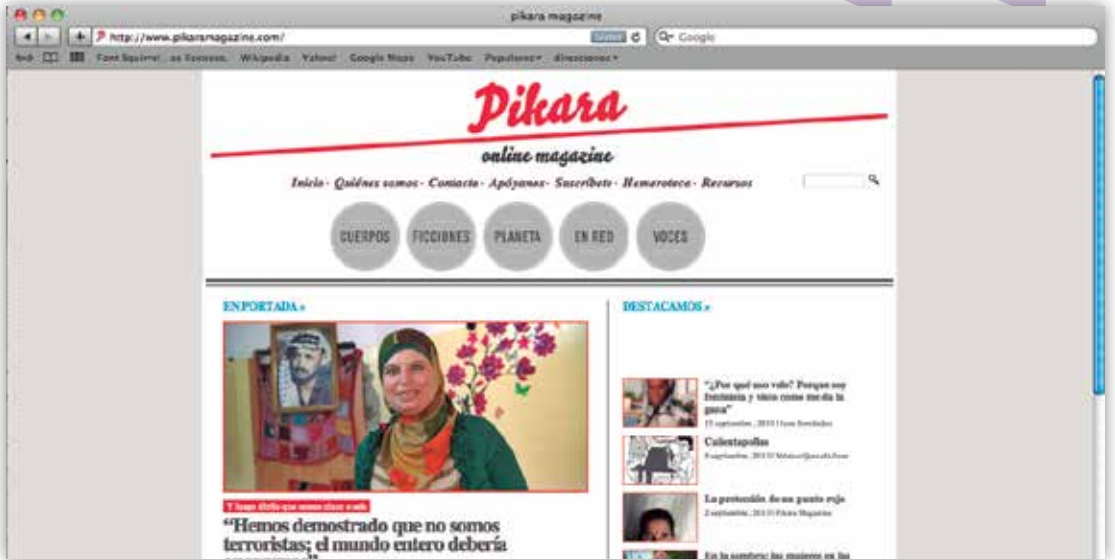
pikara magazine

http://www.pikaramagazine.com/

Q- Google

Font Squirrel Wikipedia Yahoo! Google Maps YouTube Populares▾ direcciones▾

Pikara

online magazine

Inicio · Quiénes somos · Contacto · Apóyanos · Suscríbete · Hemeroteca · Recursos

CUERPOS FICCIONES PLANETA EN RED VOCES

ENPORTADA »

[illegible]

"Hemos demostrado que no somos terroristas; el mundo entero debería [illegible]

DESTACAMOS »

"¿Por qué uso velo? Porque soy feminista y vivo como me da la gana"

15 septiembre, 2013 | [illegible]

Calientapollas

9 septiembre, 2013 | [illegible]

La pretensión de un punto rojo

2 septiembre, 2013 | Pikara Magazine

En la sombra: las mujeres en las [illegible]